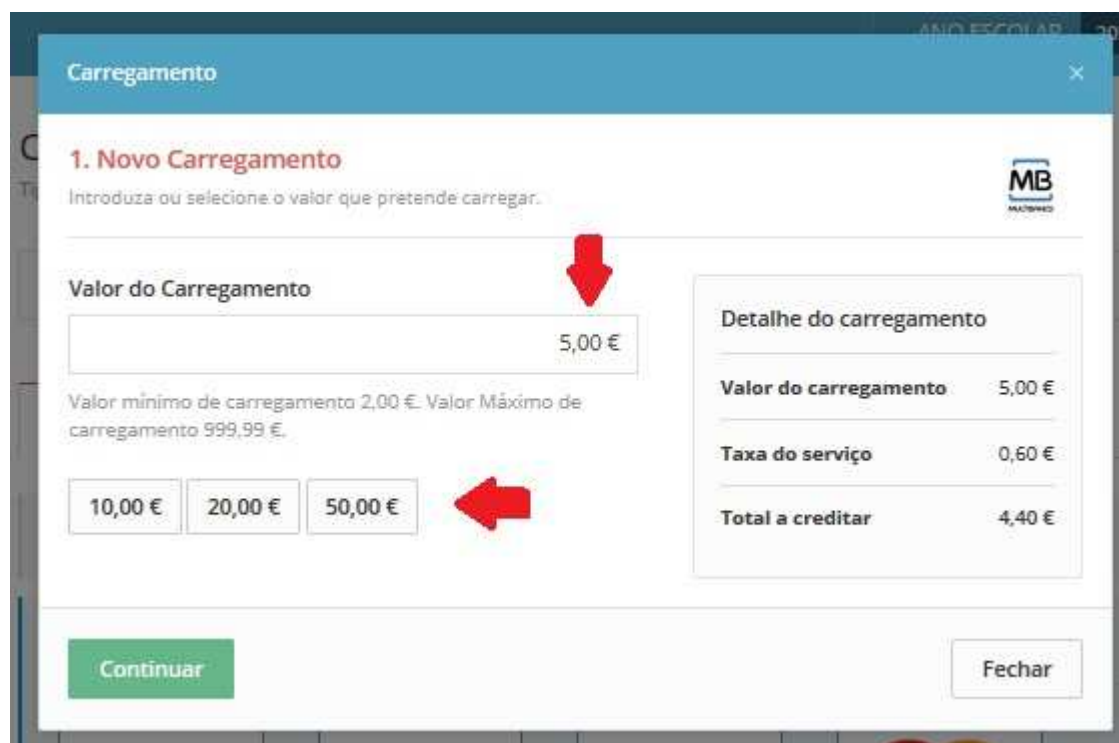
ANO ESCOLAR

Carregamento

×

1. Novo Carregamento

Introduza ou selecione o valor que pretende carregar.

MB
MULTIBANCO

Valor do Carregamento

5,00 €

Valor mínimo de carregamento 2,00 €. Valor Máximo de carregamento 999,99 €.

10,00 € 20,00 € 50,00 €

Detalhe do carregamento

| | |
|---|---|
| Valor do carregamento | 5,00 € |
| Taxa do serviço | 0,60 € |
| Total a creditar | 4,40 € |

Continuar

Fechar